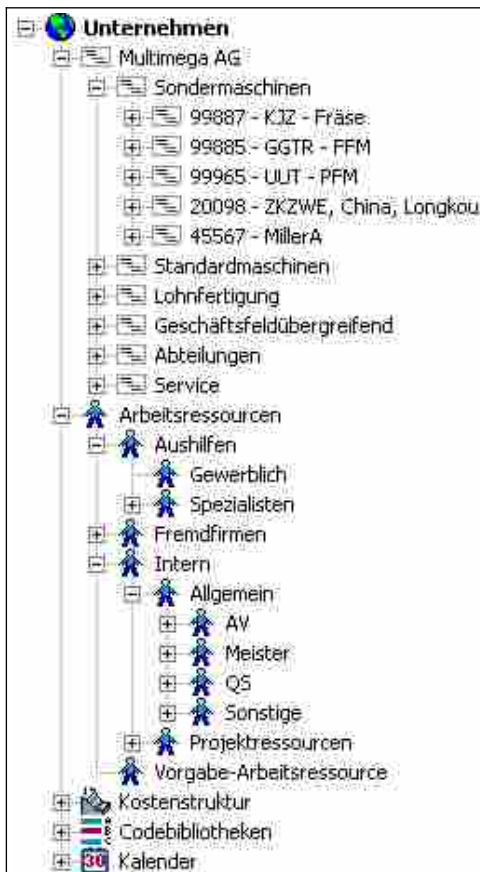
Unternehmen
Multimega AG
Sondermaschinen
99887 - KJZ - Fräse
99885 - GGTR - PFM
99965 - UUT - PFM
20098 - ZKZWE, China, Longkou
45567 - MillerA
Standardmaschinen
Lohnfertigung
Geschäftsfeldübergreifend
Abteilungen
Service
Arbeitsressourcen
Aushilfen
Gewerblich
Spezialisten
Fremdfirmen
Intern
Allgemein
AV
Meister
QS
Sonstige
Projektressourcen
Vorgabe-Arbeitsressource
Kostenstruktur
Codebibliotheken
30
Kalender